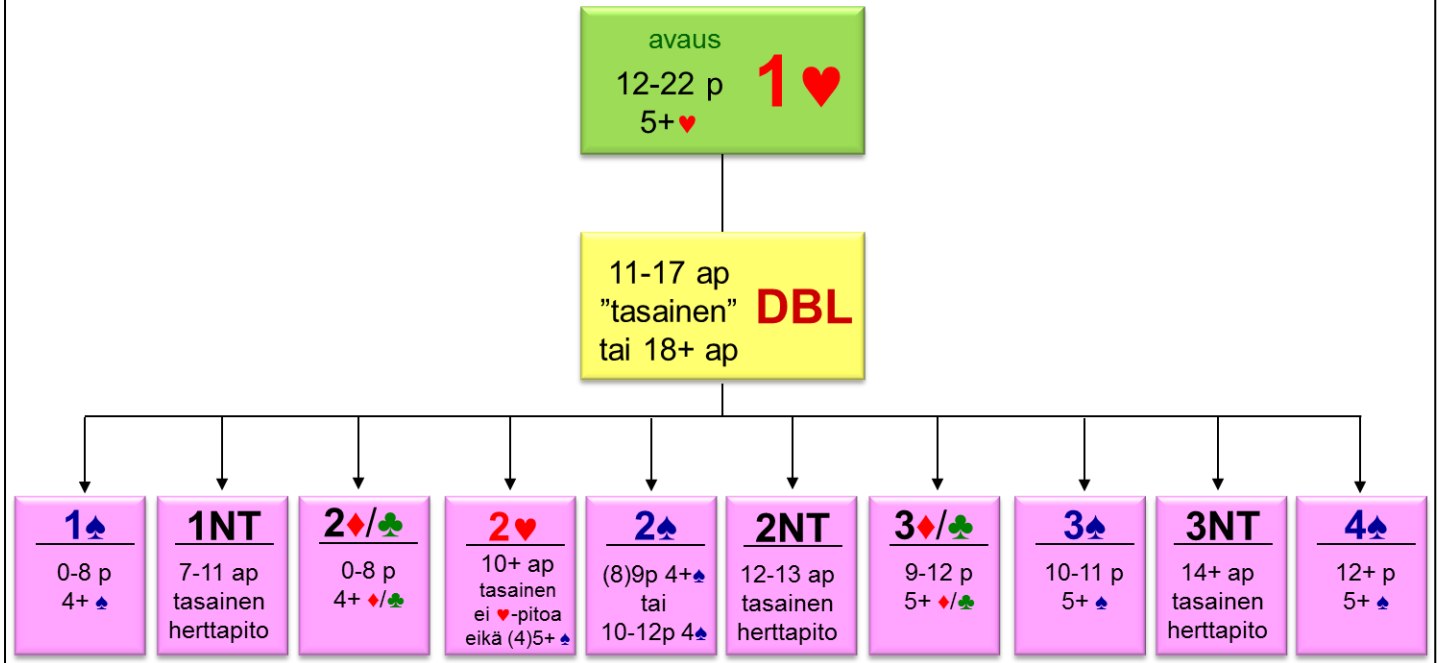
avaus
12-22 p
5+♥
1♥

11-17 ap
”tasainen”
tai 18+ ap
DBL

1♠
0-8 p
4+ ♠

1NT
7-11 ap
tasainen
herttapito

2♦/♣
0-8 p
4+ ♦/♣

2♥
10+ ap
tasainen
ei ♥-pitoa
eikä (4)5+ ♠

2♠
(8)9p 4+♠
tai
10-12p 4♠

2NT
12-13 ap
tasainen
herttapito

3♦/♣
9-12 p
5+ ♦/♣

3♠
10-11 p
5+ ♠

3NT
14+ ap
tasainen
herttapito

4♠
12+ p
5+ ♠